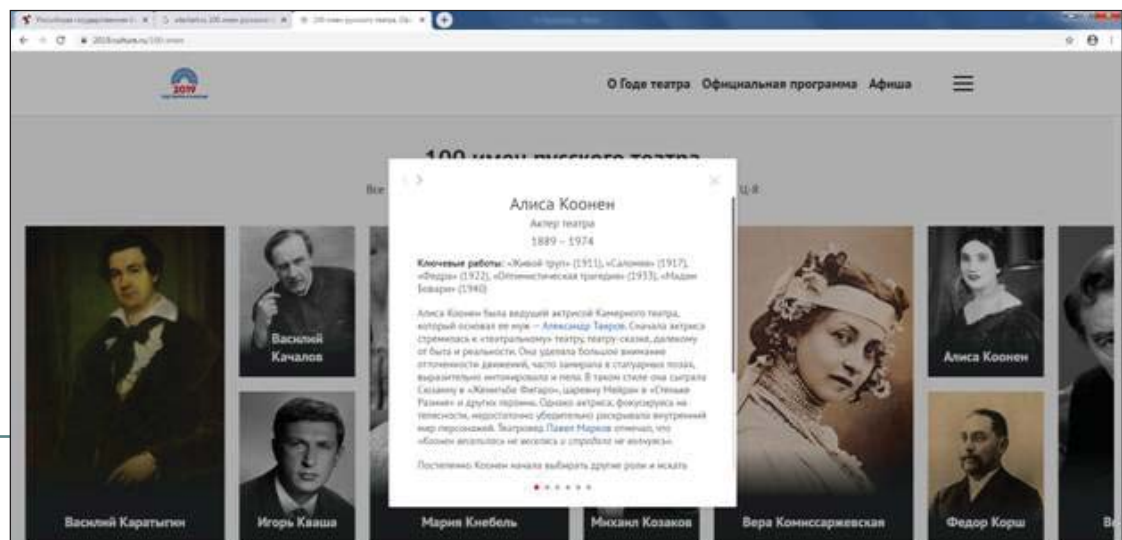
2019

О Годе театра Официальная программа Афиша

100 имен русского театра

Все

Ц-Я

Алиса Коонен

Актер театра

1889 – 1974

Ключевые работы: «Живой труп» (1911), «Саломея» (1917), «Федра» (1922), «Оптимистическая трагедия» (1933), «Мадам Бовари» (1940)

Алиса Коонен была ведущей актрисой Камерного театра, который основал ее муж — Александр Таиров. Сначала актриса стремилась к «театральному» театру, театру-сказке, далекому от быта и реальности. Она уделяла большое внимание отточенности движений, часто замирала в статуарных позах, выразительно интонировала и пела. В таком стиле она сыграла Сюзанну в «Женитьбе Фигаро», царевну Мейран в «Степных Раэмах» и других героинь. Однако актриса, фокусируясь на телесности, недостаточно убедительно раскрывала внутренний мир персонажей. Театровед Павел Марков отмечал, что «Коонен веселилась не веселясь и страдала не волнуясь».

Постепенно Коонен начала выбирать другие роли и искать

Василий Качалов

Алиса Коонен

Василий Каратыгин

Игорь Кваша

Мария Кнебель

Михаил Козаков

Вера Комиссаржевская

Федор Корш